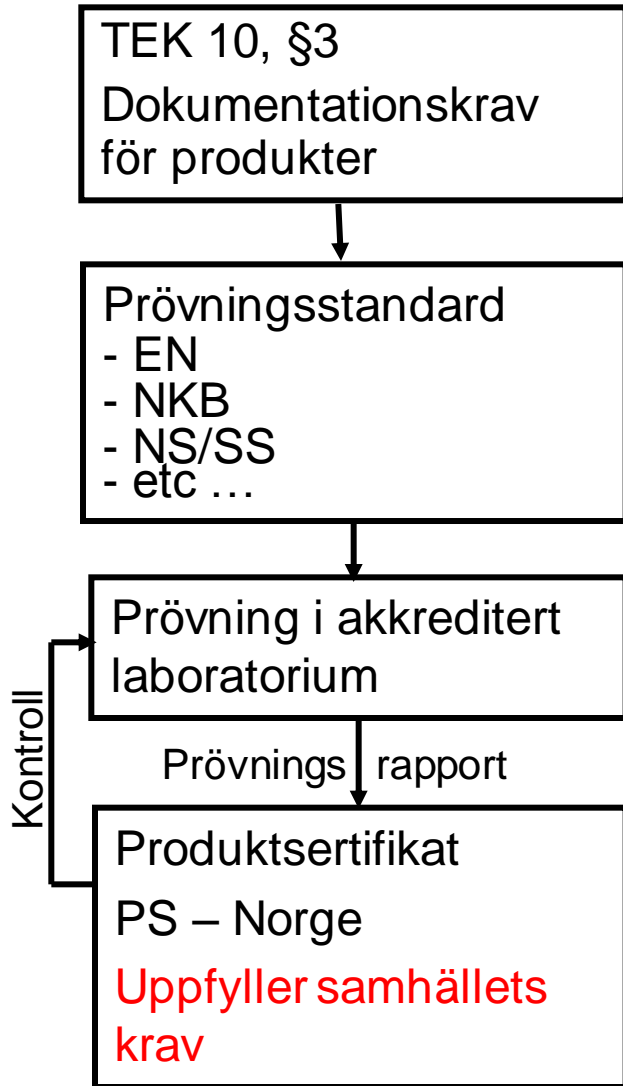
TEK 10, §3
Dokumentationskrav för produkter

Prövningsstandard
- EN
- NKB
- NS/SS
- etc …

Prövning i akkreditert laboratorium

Kontroll

Prövnings rapport

Produktsertifikat
PS – Norge
Uppfyller samhällets krav